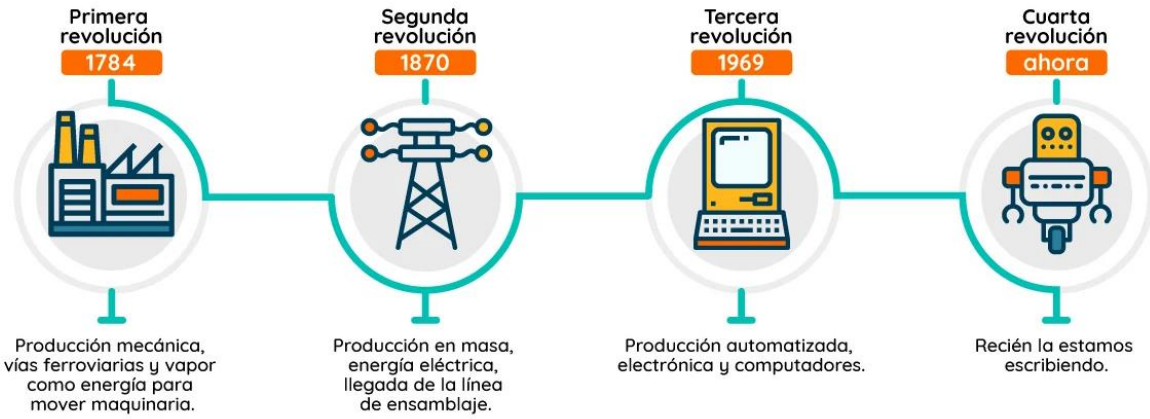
Primera revolución
1784

Producción mecánica, vías ferroviarias y vapor como energía para mover maquinaria.

Segunda revolución
1870

Producción en masa, energía eléctrica, llegada de la línea de ensamblaje.

Tercera revolución
1969

Producción automatizada, electrónica y computadores.

Cuarta revolución
ahora

Recién la estamos escribiendo.